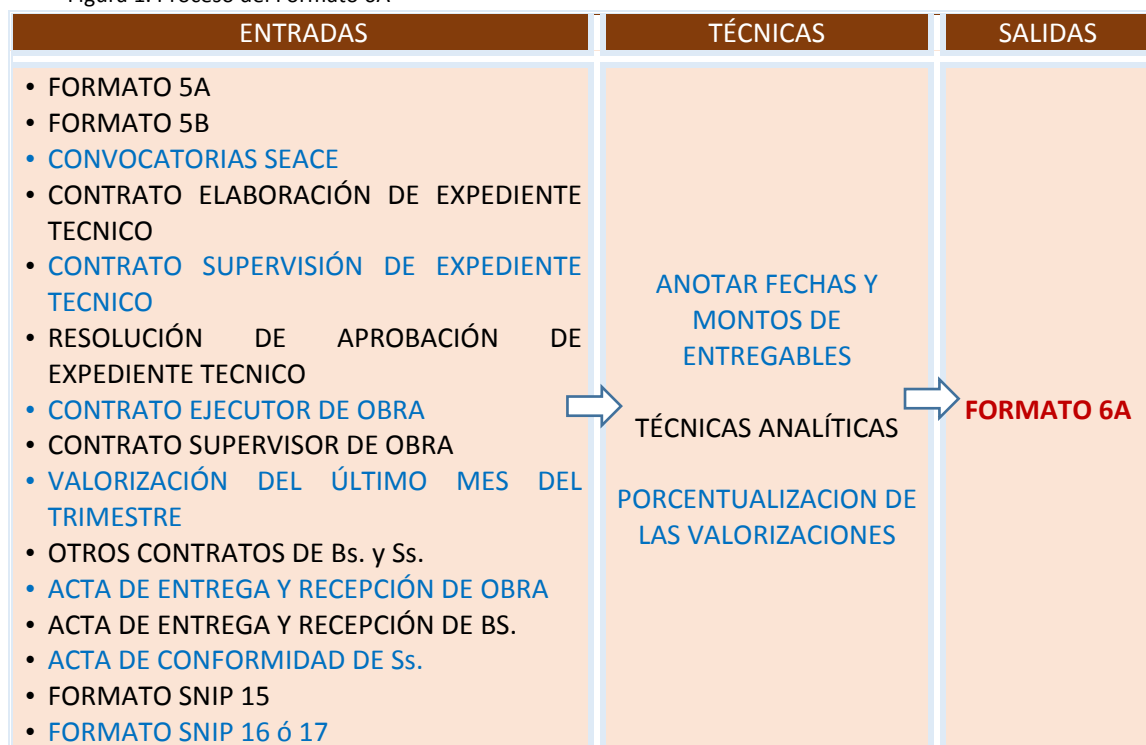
Figura 1. Proceso del Formato 6A

| ENTRADAS | TÉCNICAS | SALIDAS |
|---|---|---|
| • FORMATO 5A<br>• FORMATO 5B<br>• CONVOCATORIAS SEACE<br>• CONTRATO ELABORACIÓN DE EXPEDIENTE TECNICO<br>• CONTRATO SUPERVISIÓN DE EXPEDIENTE TECNICO<br>• RESOLUCIÓN DE APROBACIÓN DE EXPEDIENTE TECNICO<br>• CONTRATO EJECUTOR DE OBRA<br>• CONTRATO SUPERVISOR DE OBRA<br>• VALORIZACIÓN DEL ÚLTIMO MES DEL TRIMESTRE<br>• OTROS CONTRATOS DE Bs. y Ss.<br>• ACTA DE ENTREGA Y RECEPCIÓN DE OBRA<br>• ACTA DE ENTREGA Y RECEPCIÓN DE BS.<br>• ACTA DE CONFORMIDAD DE Ss.<br>• FORMATO SNIP 15<br>• FORMATO SNIP 16 ó 17 | ANOTAR FECHAS Y MONTOS DE ENTREGABLES<br><br>TÉCNICAS ANALÍTICAS<br><br>PORCENTUALIZACION DE LAS VALORIZACIONES | FORMATO 6A |